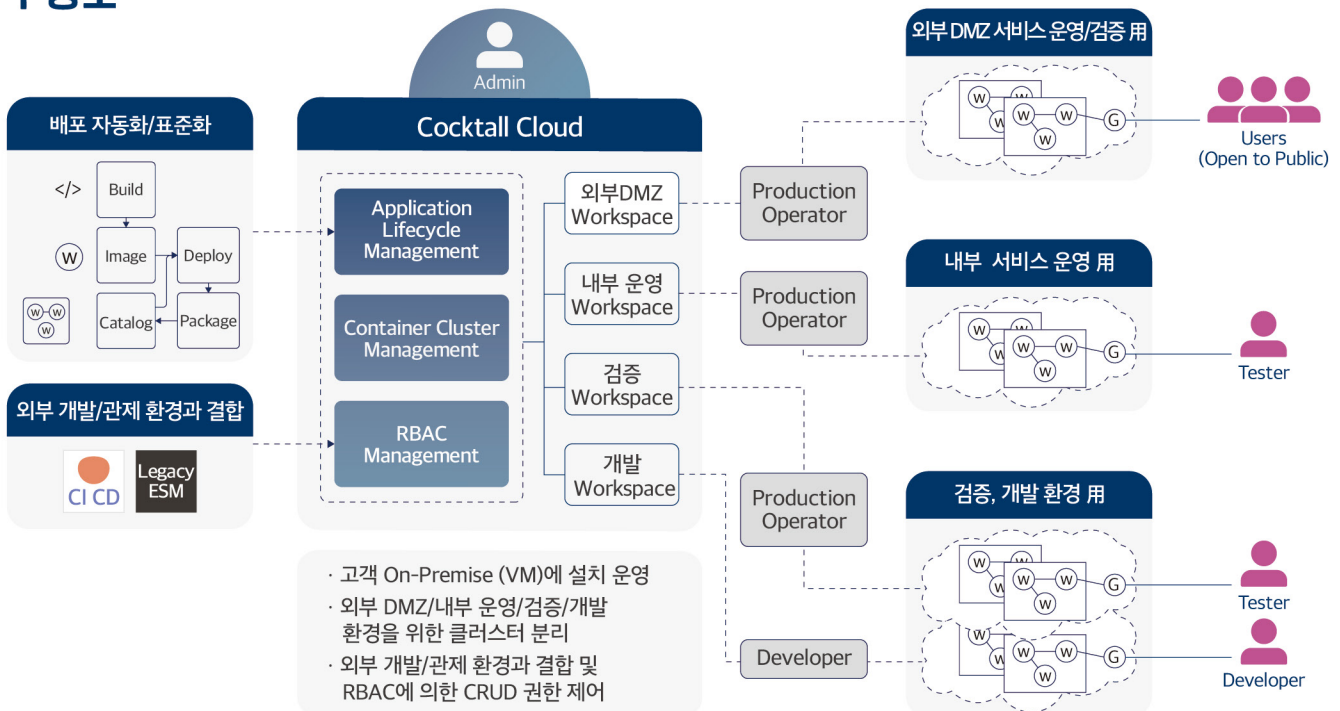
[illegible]

Admin

Cocktall Cloud

배포 자동화/표준화

</>

Build

Image

Deploy

W

Catalog

Package

W W W

외부 개발/관제 환경과 결합

CI CD

Legacy ESM

Application Lifecycle Management

Container Cluster Management

RBAC Management

외부DMZ Workspace

내부 운영 Workspace

검증 Workspace

개발 Workspace

Production Operator

Production Operator

Production Operator

Developer

외부 DMZ 서비스 운영/검증 用

W W W W W G

Users (Open to Public)

내부 서비스 운영 用

W W W W W G

Tester

검증, 개발 환경 用

W W W W W G

Tester

W W W W W G

Developer

· 고객 On-Premise (VM)에 설치 운영
· 외부 DMZ/내부 운영/검증/개발 환경을 위한 클러스터 분리
· 외부 개발/관제 환경과 결합 및 RBAC에 의한 CRUD 권한 제어